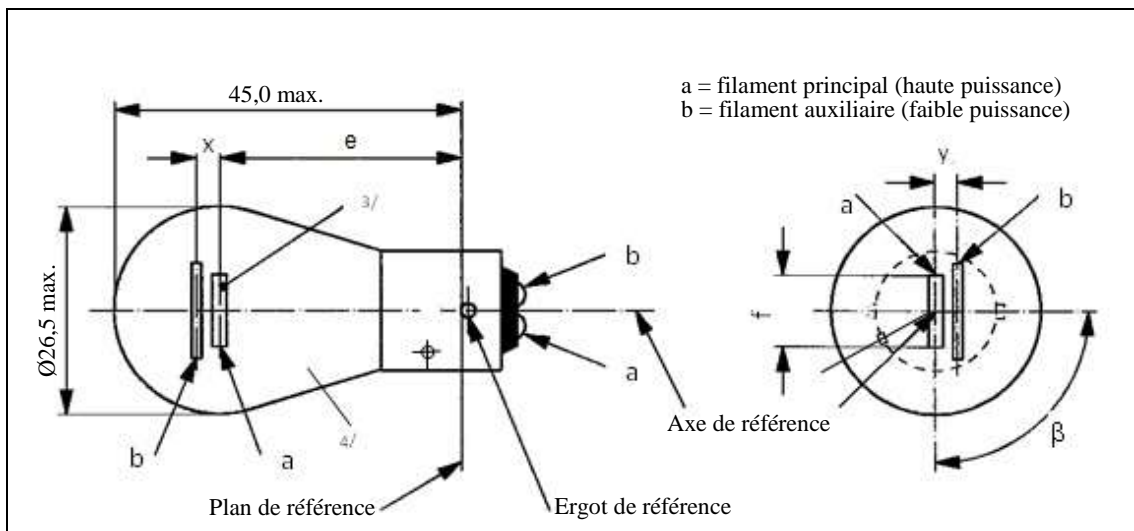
a = filament principal (haute puissance)
b = filament auxiliaire (faible puissance)

45,0 max.

x

e

3/

Ø26,5 max.

b

a

b

a

4/

Plan de référence

Ergot de référence

y

a

b

f

Axe de référence

β